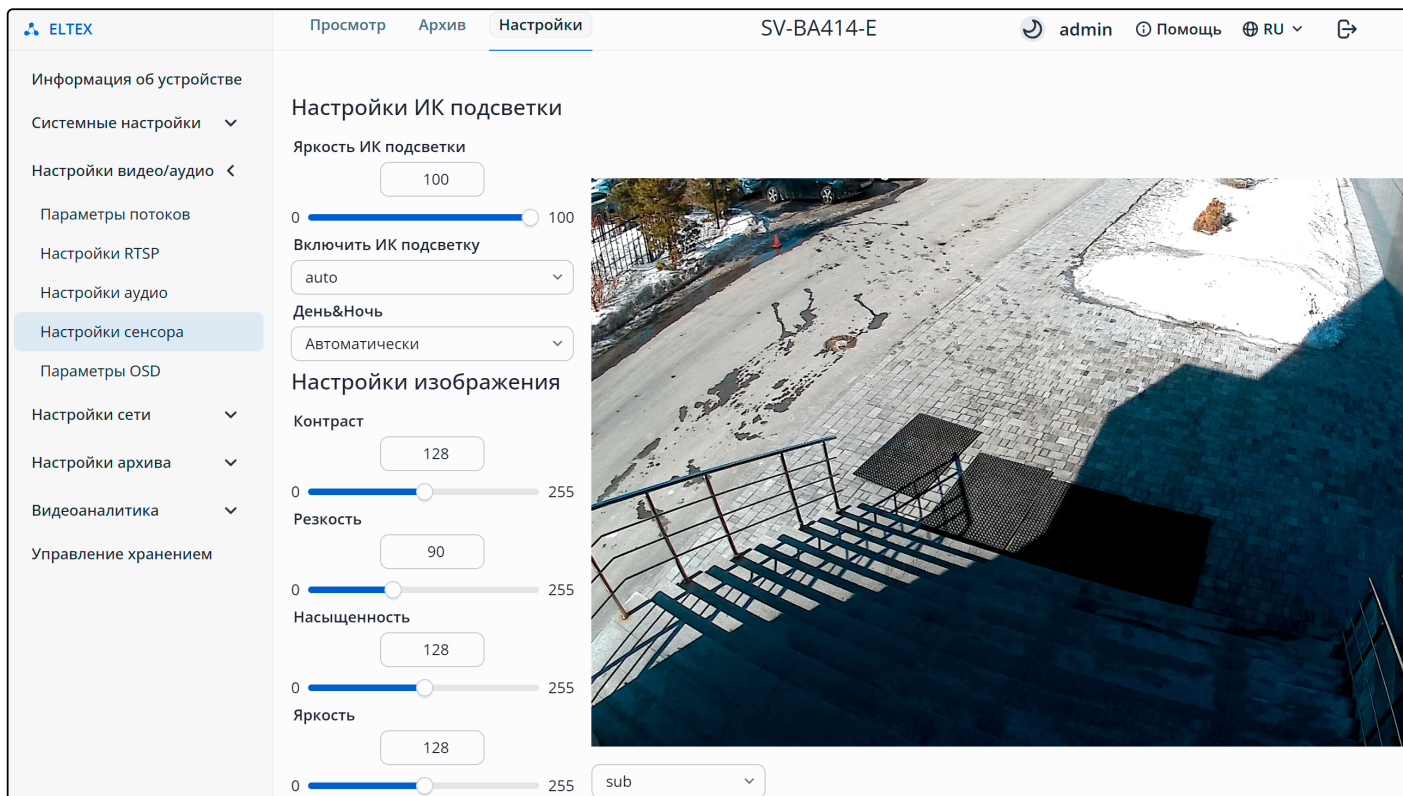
ELTEX

Просмотр Архив Настройки

SV-BA414-E

admin Помощь RU

Информация об устройстве

Системные настройки

Настройки видео/аудио

Параметры потоков

Настройки RTSP

Настройки аудио

Настройки сенсора

Параметры OSD

Настройки сети

Настройки архива

Видеоаналитика

Управление хранением

Настройки ИК подсветки

Яркость ИК подсветки

100

0 100

Включить ИК подсветку

auto

День&Ночь

Автоматически

Настройки изображения

Контраст

128

0 255

Резкость

90

0 255

Насыщенность

128

0 255

Яркость

128

0 255

sub